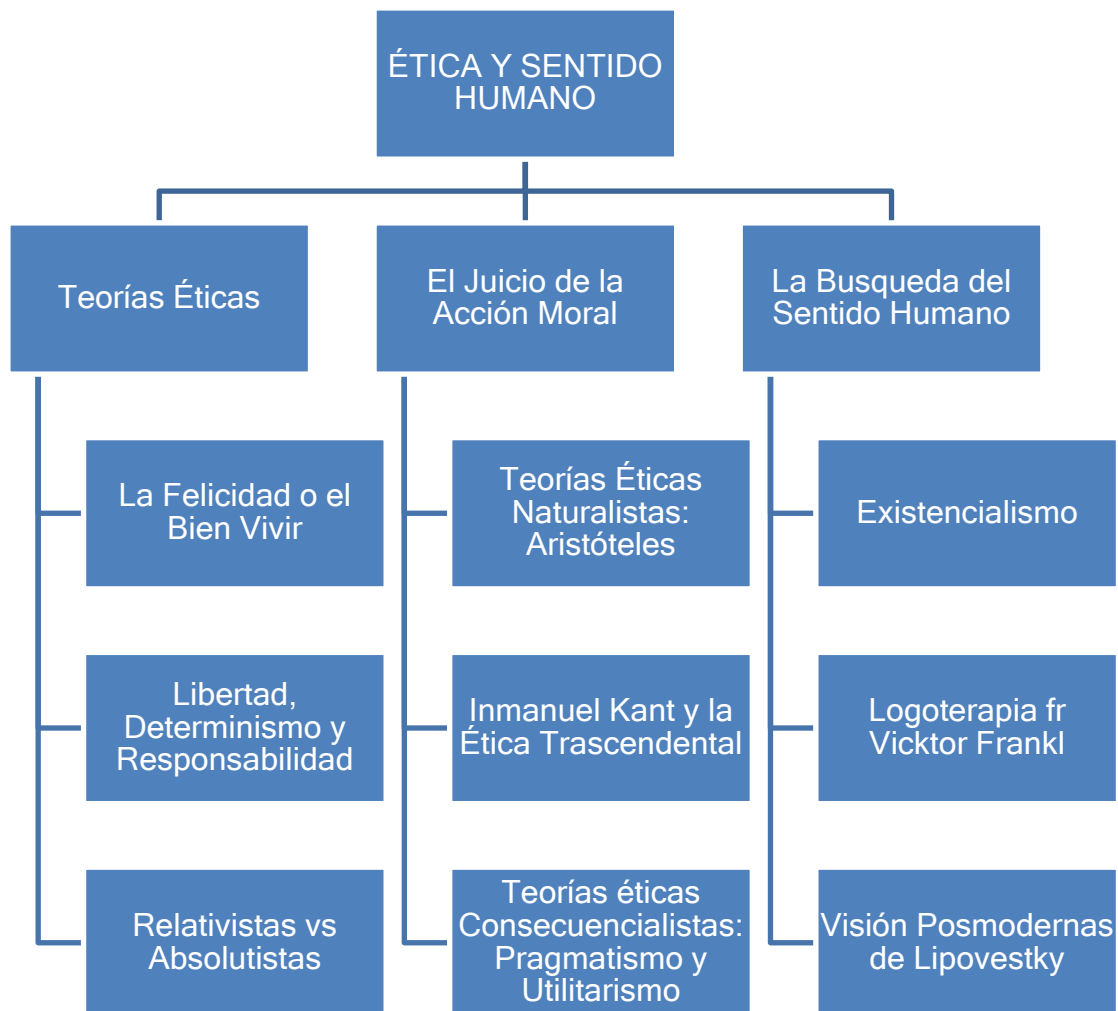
ÉTICA Y SENTIDO HUMANO

Teorías Éticas

La Felicidad o el Bien Vivir

Libertad, Determinismo y Responsabilidad

Relativistas vs Absolutistas

El Juicio de la Acción Moral

Teorías Éticas Naturalistas: Aristóteles

Inmanuel Kant y la Ética Trascendental

Teorías éticas Consecuencialistas: Pragmatismo y Utilitarismo

La Busqueda del Sentido Humano

Existencialismo

Logoterapia fr Vicktor Frankl

Visión Posmodernas de Lipovestky